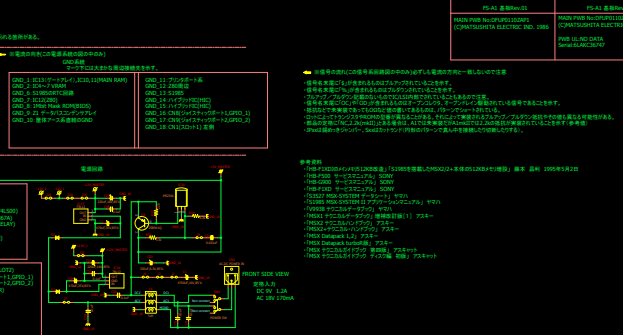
FS-A1 基板Rev.01

MAIN PWB No:DPUP0110ZAP1
(C)MATSUSHITA ELECTRIC IND. 1986

FS-A1 基板Rev.01

MAIN PWB No:DPUP0110ZAP1
(C)MATSUSHITA ELECTRIC IND.

PWB UL-NO DATA
Serial:6LAKC36747

※信号の先頭の[]の電源名称順の[GND の]中のみ]

GND系統
ヌ 一ク でには大きな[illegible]ゃ、記号も用いる。

GND_1: IC13 (ゲートアレイ), IC10, 11(MAIN RAM)
GND_2: IC4〜7 VRAM
GND_3: S1985/RTC(周辺)
GND_4: IC12 (Z80)
GND_5: (Multi Mode ROM)(BIOS)
GND_6: 21 データバスコンデンサアレイ
GND_10: 漢字データ系基板(ROM)

GND_11: プリンタポート系
GND_12: Z80周辺
GND_13: S1985
GND_14: ハイブリッドIC(HIC)
GND_15: ハイブリッドIC(HIC)
GND_16: CN(ジョイスティックポート1_GPIO_1)
GND_17: CN(ジョイスティックポート2_GPIO_2)
GND_18: CN1(スロット1) 左側

※信号の流れに[]の信号名前順の[]中のみ]必ずしも電源の方向と一致しないので注意

・信号名末尾に「#」が書かれるものはアクティブLOWしていることを表す。
・信号名末尾に「!」が書かれるものはプルダウンされていることを表す。
・プルアップ/プルダウン記述がないものは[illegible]
・信号名末尾に「OC」や「OD」が書かれるものはオープンコレクタ、オープンドレインを表す。
・他回路で未実装で使っている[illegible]
・ロット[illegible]
・部品の実体に「NC」「未]と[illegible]
・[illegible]

参考資料
・「HB-F1XD(MSX2)(+MSX2+)」 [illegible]
・「HB-F500 サービスマニュアル」 SONY
・「HB-F900 サービスマニュアル」 SONY
・「HB-F1XD サービスマニュアル」 SONY
・「S3527 MSX-SYSTEM データシート」 ヤマハ
・「S1985 MSX SYSTEM II アプリケーションマニュアル」 ヤマハ
・「V9938 テクニカルデータブック」 ヤマハ
・「MSX テクニカルデータブック」 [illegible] アスキー
・「MSX2 テクニカル・ハンドブック」 アスキー
・「MSX2+テクニカル・ハンドブック」 アスキー
・「MSX Datapack 1,2」 アスキー
・「MSX Datapack turbo R版」 アスキー
・「MSX テクニカルガイドブック 新装版」 アスキー
・「MSX テクニカルガイドブック ディスク編 初版」 アスキー

電源回路

FRONT SIDE VIEW
定格入力
DC 9V 1.2A
AC 18V 170mA